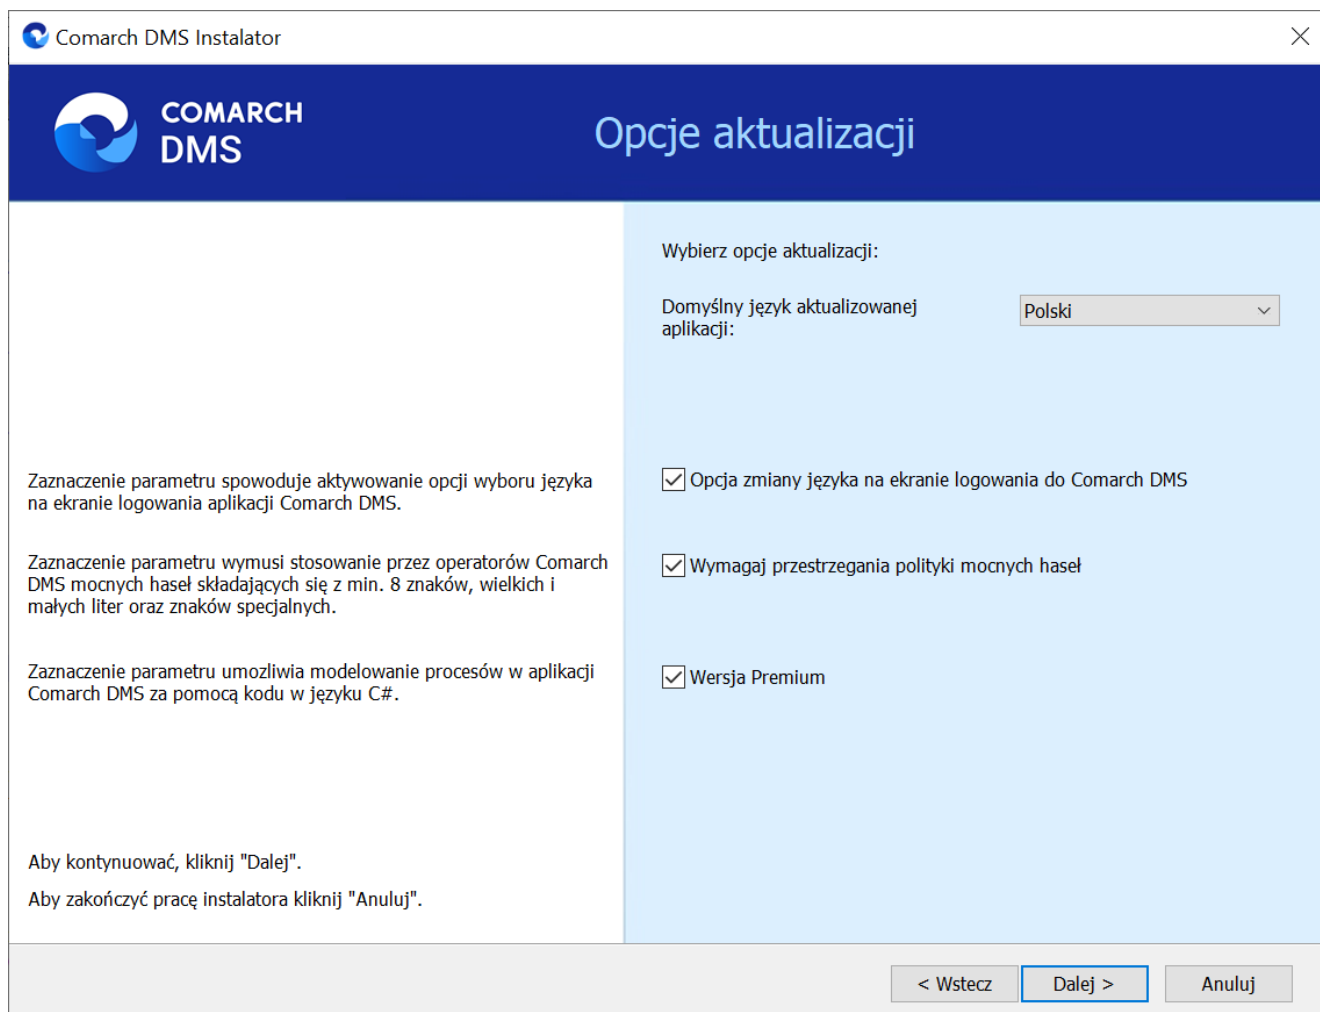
Comarch DMS Instalator

COMARCH DMS

Opcje aktualizacji

Wybierz opcje aktualizacji:

Domyślny język aktualizowanej aplikacji:

Polski

Zaznaczenie parametru spowoduje aktywowanie opcji wyboru języka na ekranie logowania aplikacji Comarch DMS.

Opcja zmiany języka na ekranie logowania do Comarch DMS

Zaznaczenie parametru wymusi stosowanie przez operatorów Comarch DMS mocnych haseł składających się z min. 8 znaków, wielkich i małych liter oraz znaków specjalnych.

Wymagaj przestrzegania polityki mocnych haseł

Zaznaczenie parametru umozliwia modelowanie procesów w aplikacji Comarch DMS za pomocą kodu w języku C#.

Wersja Premium

Aby kontynuować, kliknij "Dalej".

Aby zakończyć pracę instalatora kliknij "Anuluj".

< Wstecz

Dalej >

Anuluj